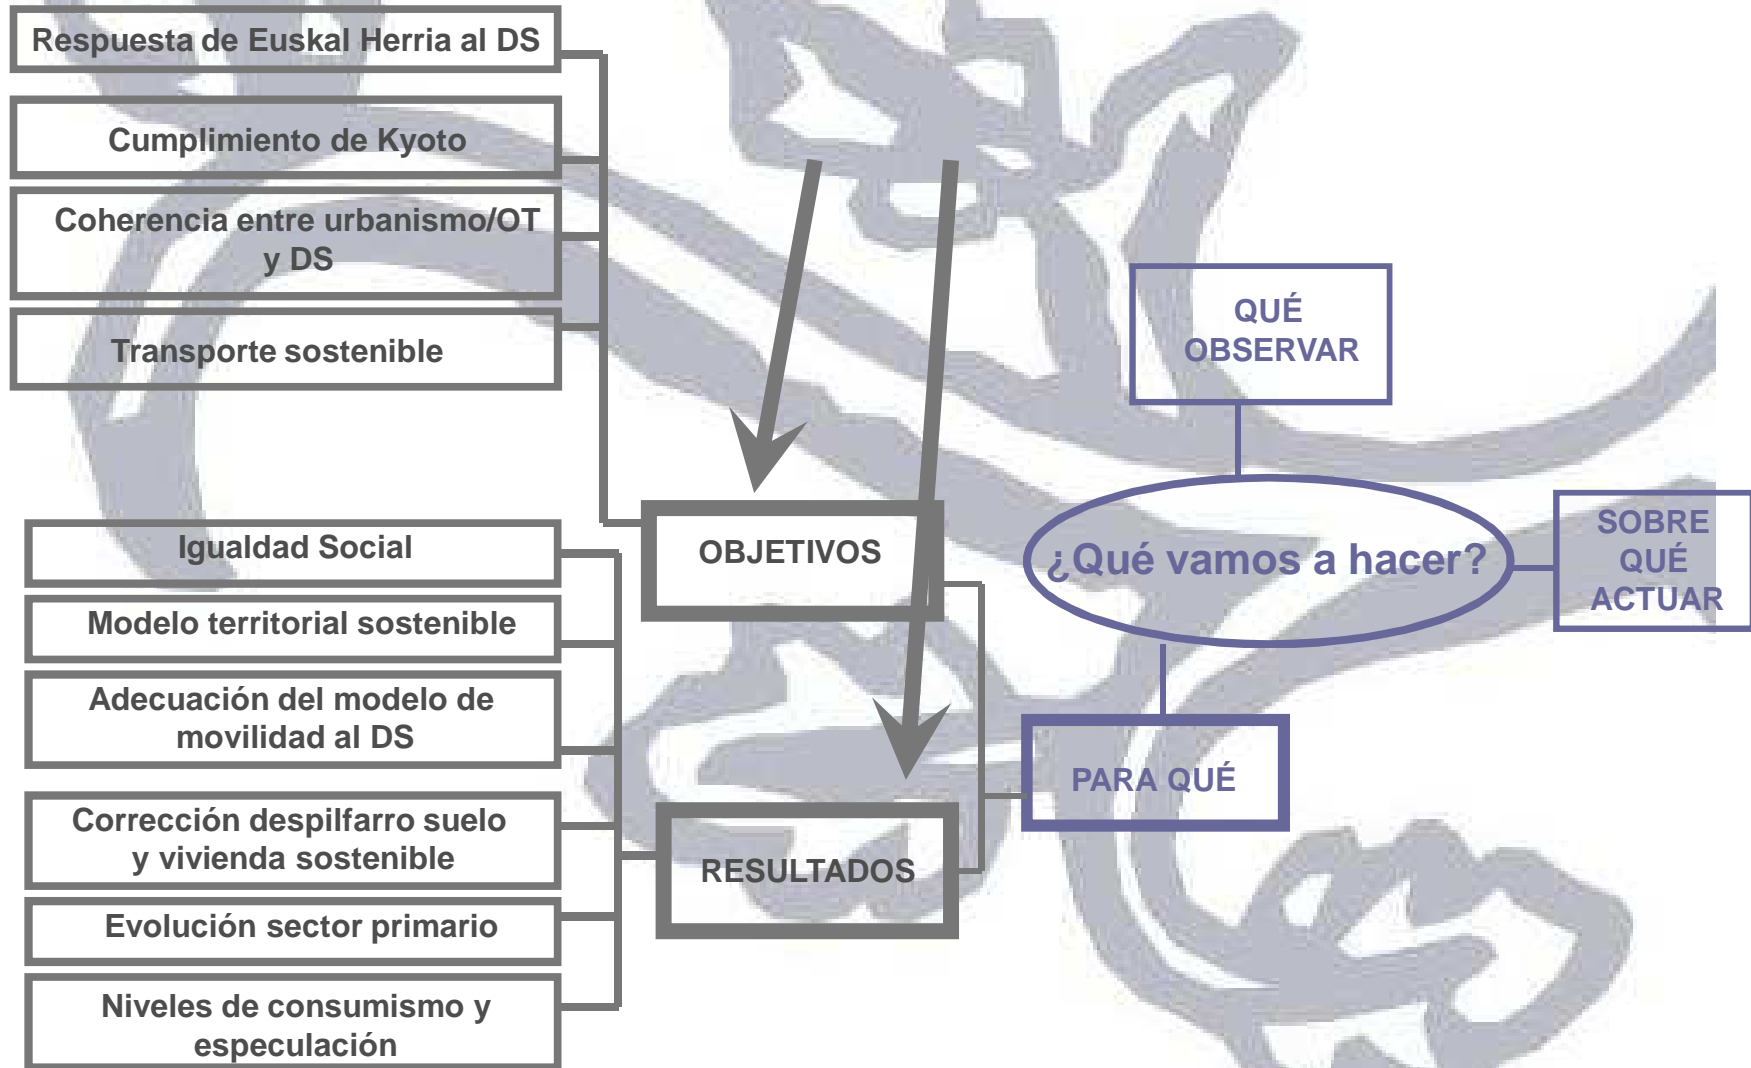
Respuesta de Euskal Herria al DS

Cumplimiento de Kyoto

Coherencia entre urbanismo/OT y DS

Transporte sostenible

QUÉ OBSERVAR

OBJETIVOS

¿Qué vamos a hacer?

SOBRE QUÉ ACTUAR

Igualdad Social

Modelo territorial sostenible

Adecuación del modelo de movilidad al DS

PARA QUÉ

Corrección despilfarro suelo y vivienda sostenible

RESULTADOS

Evolución sector primario

Niveles de consumismo y especulación